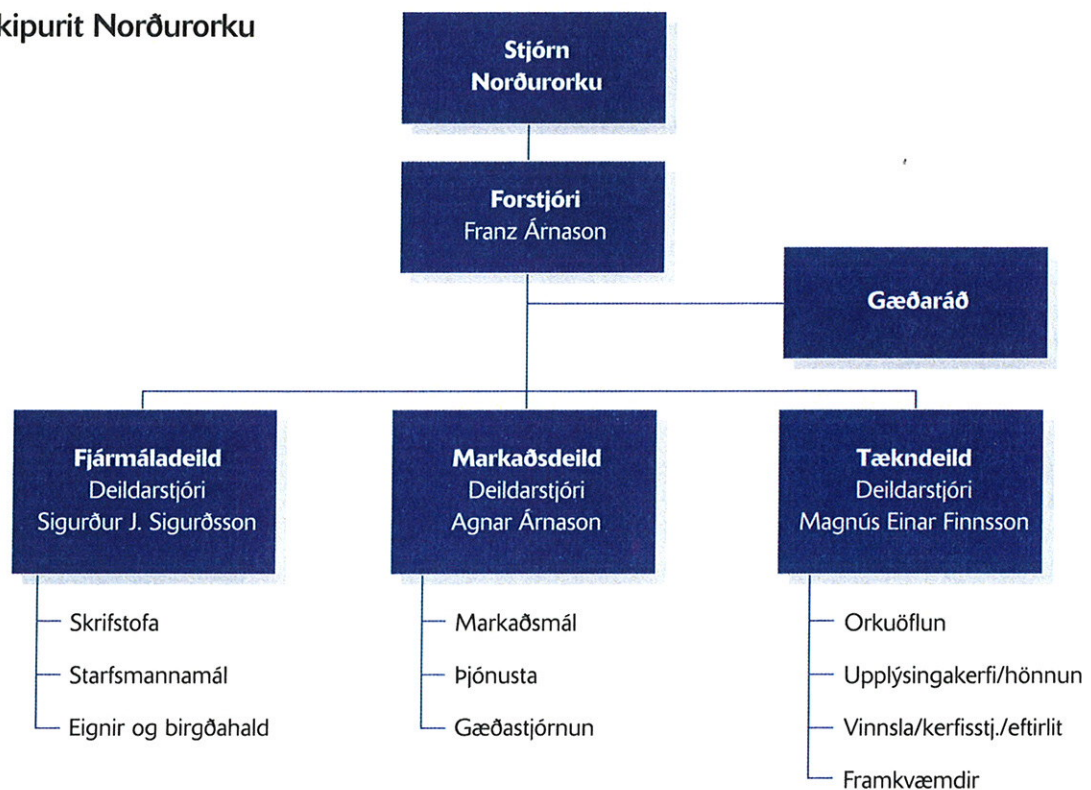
kipurit Norðurorku

Stjórn Norðurorku

Forstjóri
Franz Árnason

Gæðaráð

Fjármáladeild
Deildarstjóri
Sigurður J. Sigurðsson

Markaðsdeild
Deildarstjóri
Agnar Árnason

Tæknideild
Deildarstjóri
Magnús Einar Finnsson

Skrifstofa
Starfsmannamál
Eignir og birgðahald

Markaðsmál
Þjónusta
Gæðastjórnun

Orkuöflun
Upplýsingakerfi/hönnun
Vinnsla/kerfisstj./eftirlit
Framkvæmdir